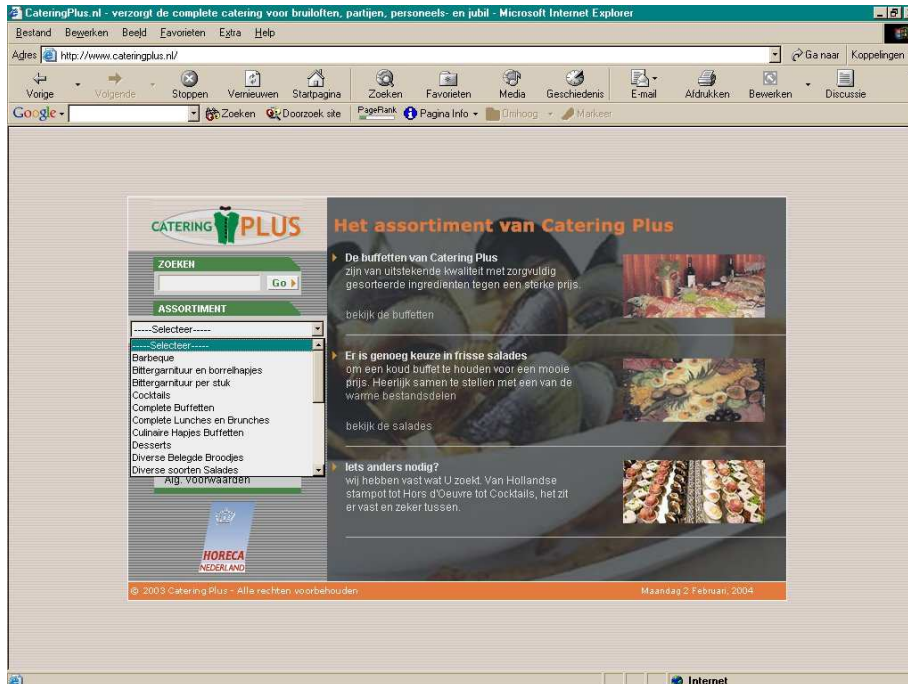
CateringPlus.nl - verzorgt de complete catering voor bruiloften, partijen, personeels- en jubil - Microsoft Internet Explorer

Bestand Bewerken Beeld Favorieten Extra Help

Adres http://www.cateringplus.nl/

Ga naar Koppelingen

Vorige Volgende Stoppen Vernieuwen Startpagina Zoeken Favorieten Media Geschiedenis E-mail Afdrukken Bewerken Discussie

Google Zoeken Doorzoek site PageRank Pagina Info Omhoog Markeer

CATERING PLUS

ZOEKEN

Go

ASSORTIMENT

-----Selecteer-----

-----Selecteer-----
Barbeque
Bittergarnituur en borrelhapjes
Bittergarnituur per stuk
Cocktails
Complete Buffetten
Complete Lunches en Brunches
Culinaire Hapjes Buffetten
Desserts
Diverse Belegde Broodjes
Diverse soorten Salades

Alg. Voorwaarden

HORECA NEDERLAND

Het assortiment van Catering Plus

De buffetten van Catering Plus
zijn van uitstekende kwaliteit met zorgvuldig gesorteerde ingredienten tegen een sterke prijs.

bekijk de buffetten

Er is genoeg keuze in frisse salades
om een koud buffet te houden voor een mooie prijs. Heerlijk samen te stellen met een van de warme bestandsdelen

bekijk de salades

Iets anders nodig?
wij hebben vast wat U zoekt. Van Hollandse stampot tot Hors d'Oeuvre tot Cocktails, het zit er vast en zeker tussen.

© 2003 Catering Plus - Alle rechten voorbehouden

Maandag 2 Februari, 2004

Internet